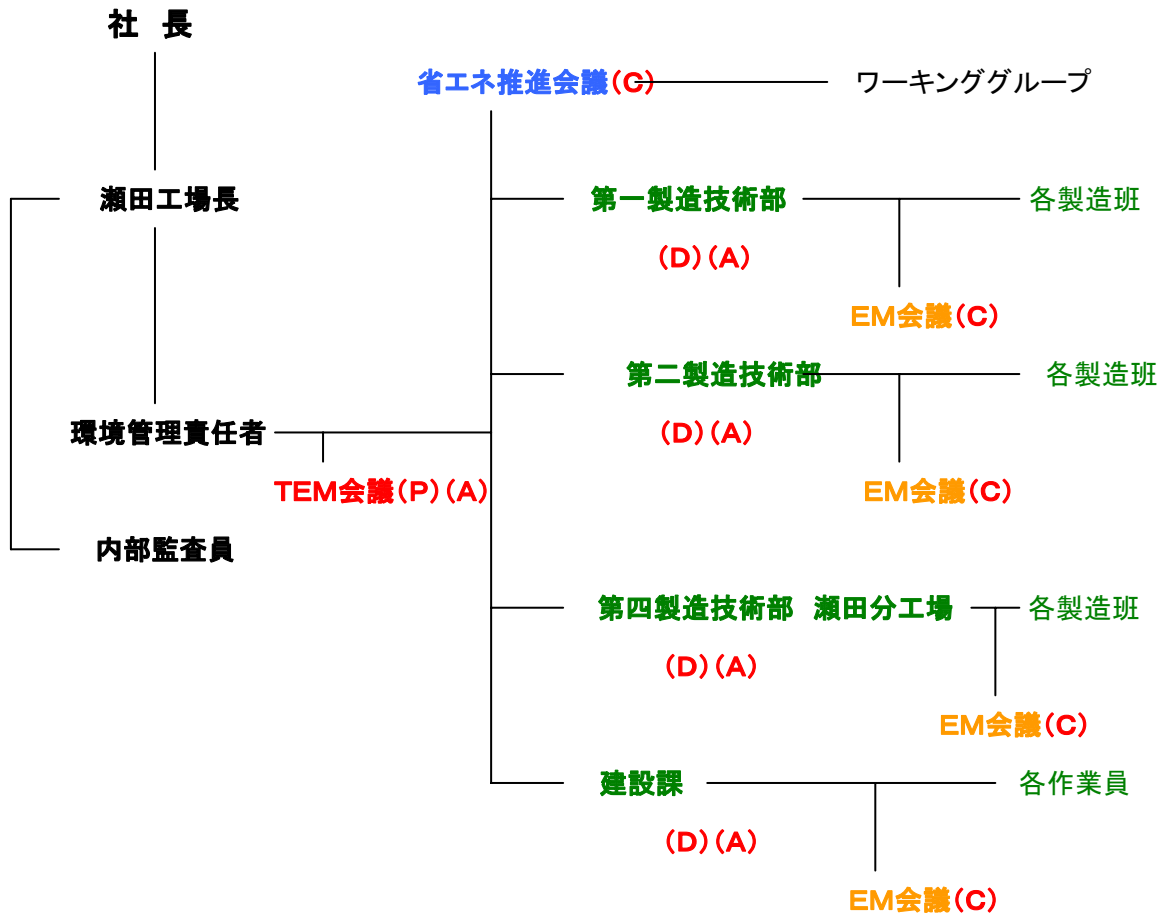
社 長

省エネ推進会議(C)

ワーキンググループ

瀬田工場長

第一製造技術部

各製造班

(D)(A)

EM会議(C)

第二製造技術部

各製造班

環境管理責任者

(D)(A)

TEM会議(P)(A)

EM会議(C)

内部監査員

第四製造技術部　瀬田分工場

各製造班

(D)(A)

EM会議(C)

建設課

各作業員

(D)(A)

EM会議(C)